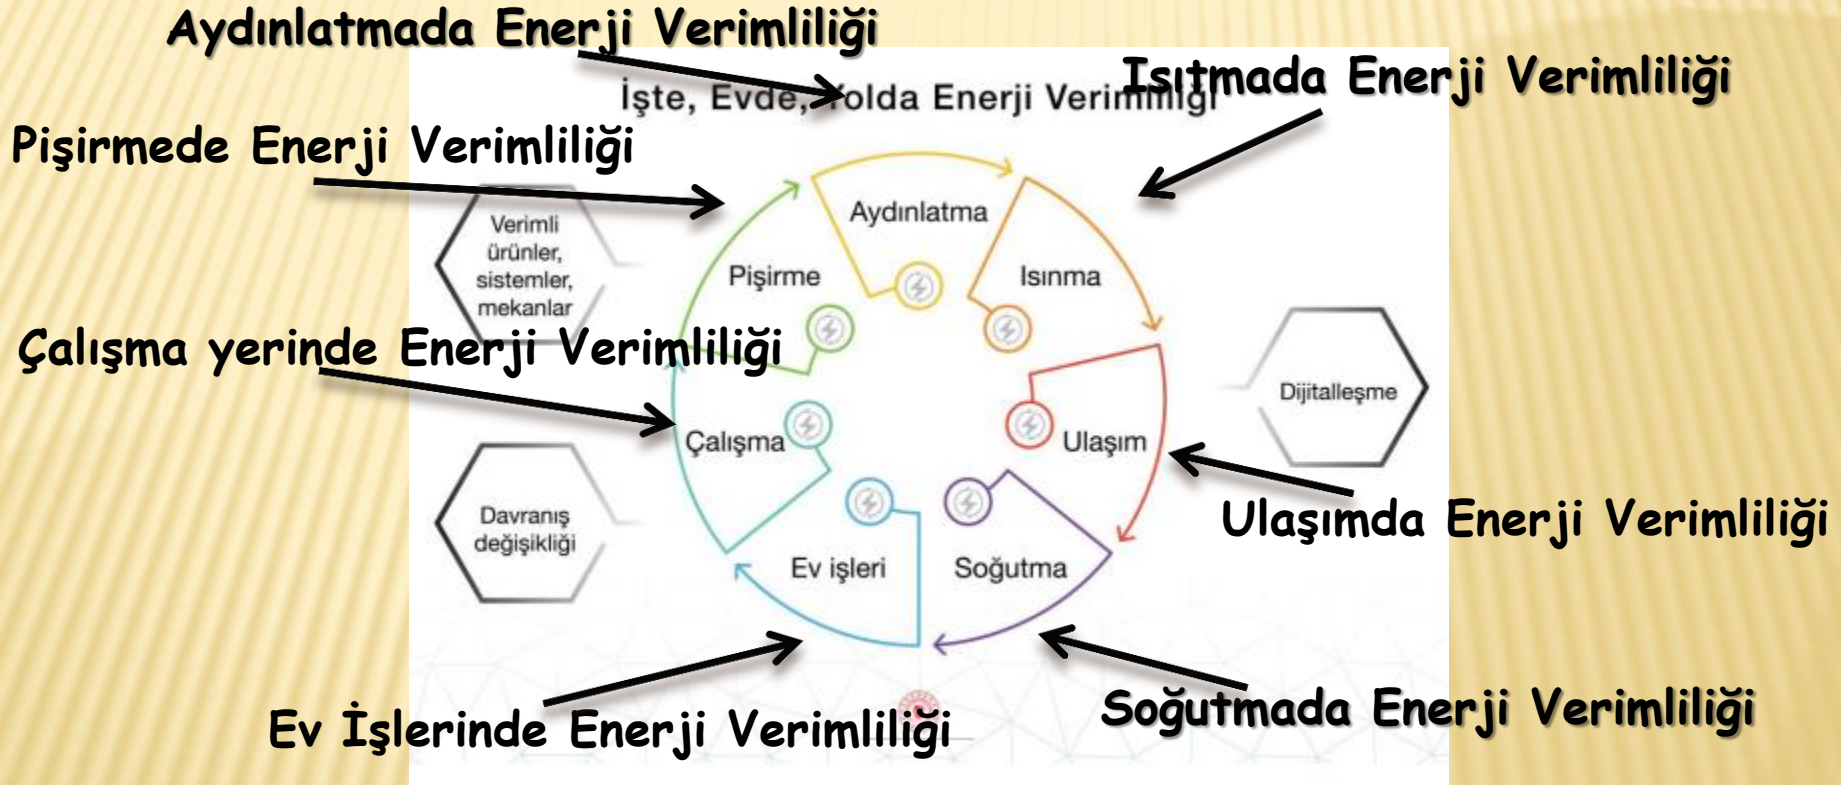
Aydınlatmada Enerji Verimliliği

İşte, Evde, Yolda Enerji Verimliliği

Isıtmada Enerji Verimliliği

Pişirmede Enerji Verimliliği

Verimli ürünler, sistemler, mekanlar

Aydınlatma

Pişirme

Isınma

Çalışma yerinde Enerji Verimliliği

Dijitalleşme

Çalışma

Ulaşım

Davranış değişikliği

Ev işleri

Soğutma

Ulaşımda Enerji Verimliliği

Ev İşlerinde Enerji Verimliliği

Soğutmada Enerji Verimliliği